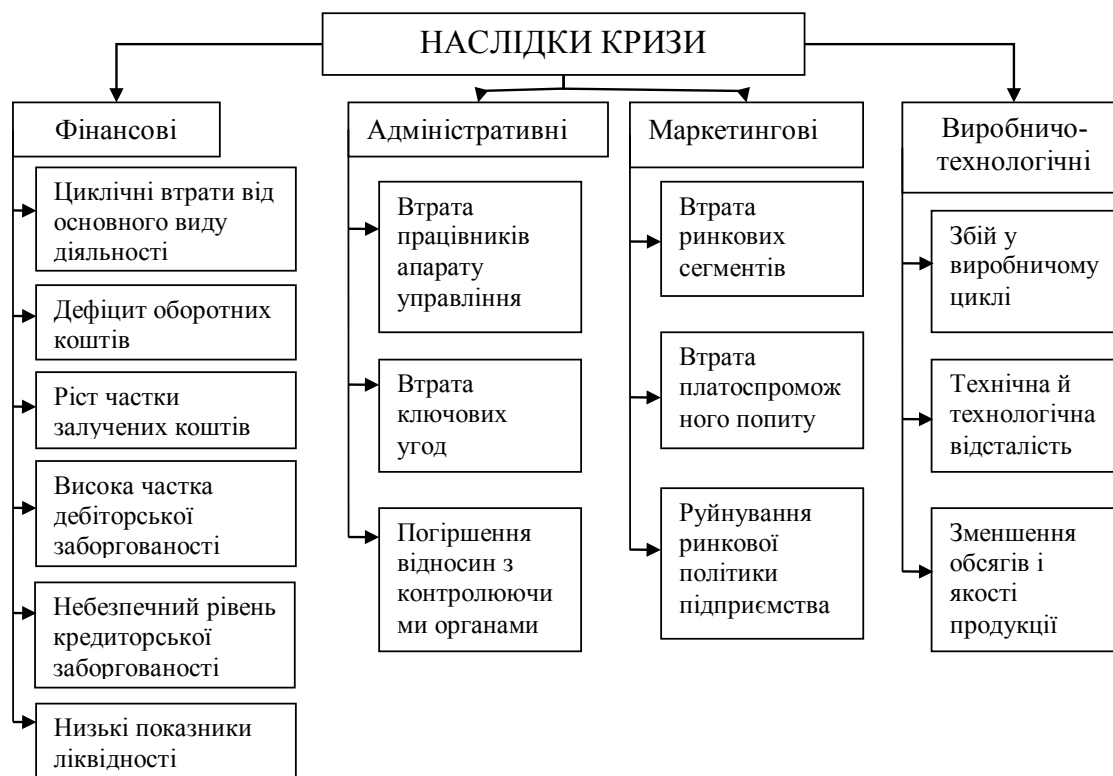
НАСЛІДКИ КРИЗИ

Фінансові

Циклічні втрати від основного виду діяльності

Дефіцит оборотних коштів

Ріст частки залучених коштів

Висока частка дебіторської заборгованості

Небезпечний рівень кредиторської заборгованості

Низькі показники ліквідності

Адміністративні

Втрата працівників апарату управління

Втрата ключових угод

Погіршення відносин з контролюючими органами

Маркетингові

Втрата ринкових сегментів

Втрата платоспроможного попиту

Руйнування ринкової політики підприємства

Виробничо-технологічні

Збій у виробничому циклі

Технічна й технологічна відсталість

Зменшення обсягів і якості продукції